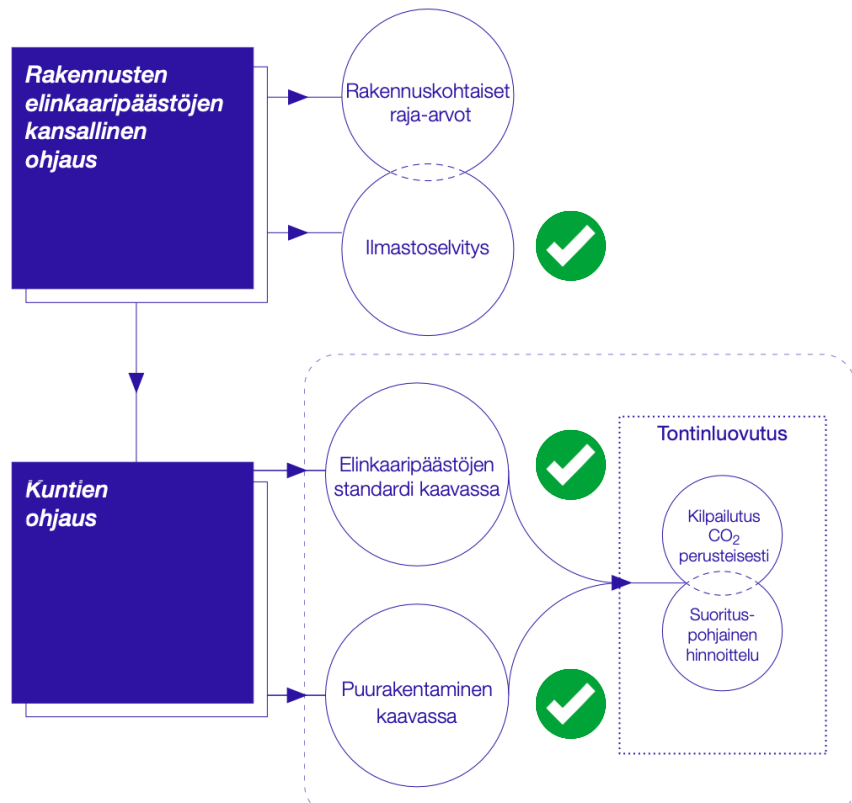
Rakennusten elinkaaripäästöjen kansallinen ohjaus

Rakennuskohtaiset raja-arvot

Ilmastoselvitys

Kuntien ohjaus

Elinkaaripäästöjen standardi kaavassa

Puurakentaminen kaavassa

Tontinluovutus

Kilpailutus $CO_2$ perusteisesti

Suoritus-pohjainen hinnoittelu